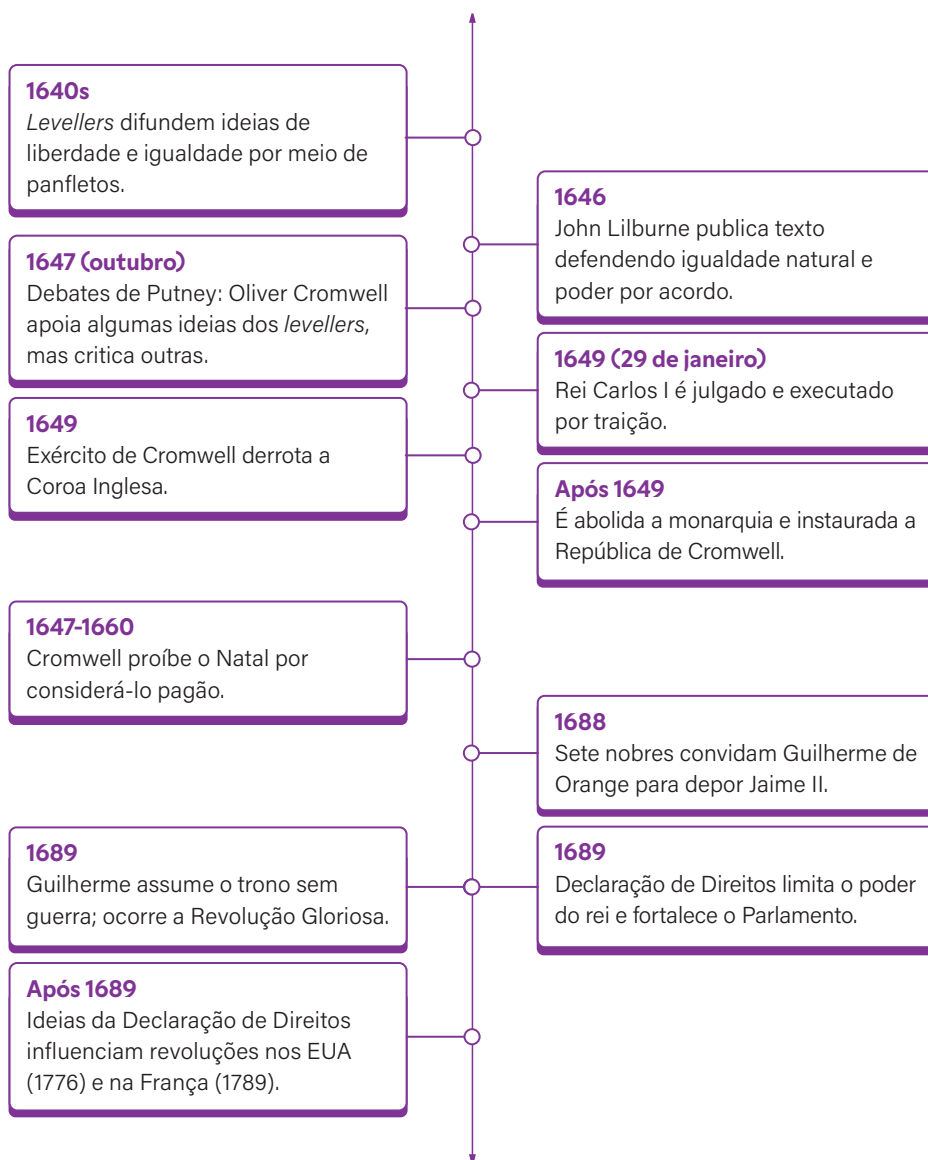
**1640s**
*Levellers* difundem ideias de liberdade e igualdade por meio de panfletos.

**1646**
John Lilburne publica texto defendendo igualdade natural e poder por acordo.

**1647 (outubro)**
Debates de Putney: Oliver Cromwell apoia algumas ideias dos *levellers*, mas critica outras.

**1649 (29 de janeiro)**
Rei Carlos I é julgado e executado por traição.

**1649**
Exército de Cromwell derrota a Coroa Inglesa.

**Após 1649**
É abolida a monarquia e instaurada a República de Cromwell.

**1647-1660**
Cromwell proíbe o Natal por considerá-lo pagão.

**1688**
Sete nobres convidam Guilherme de Orange para depor Jaime II.

**1689**
Guilherme assume o trono sem guerra; ocorre a Revolução Gloriosa.

**1689**
Declaração de Direitos limita o poder do rei e fortalece o Parlamento.

**Após 1689**
Ideias da Declaração de Direitos influenciam revoluções nos EUA (1776) e na França (1789).